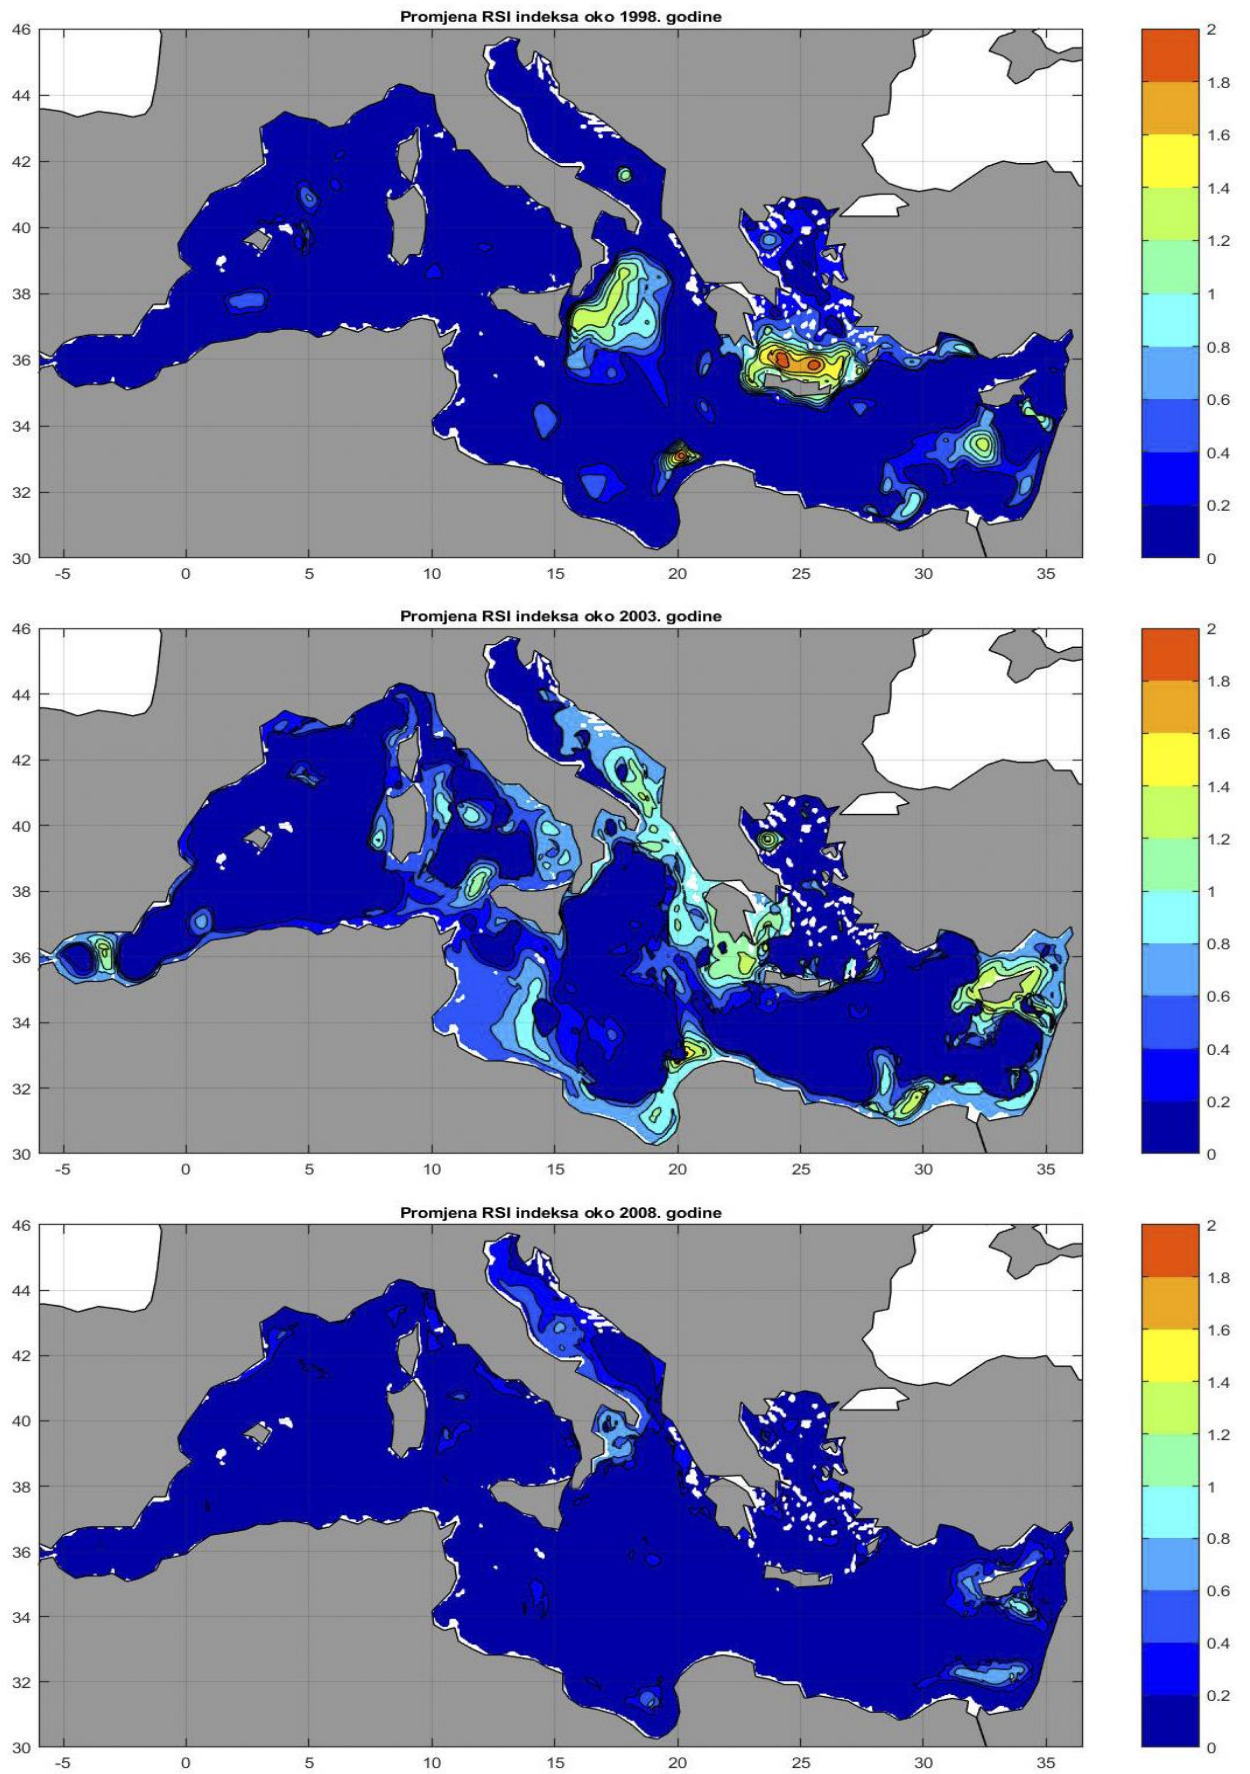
Promjena RSI indeksa oko 1998. godine

46
44
42
40
38
36
34
32
30

-5 0 5 10 15 20 25 30 35

2
1.8
1.6
1.4
1.2
1
0.8
0.6
0.4
0.2
0

Promjena RSI indeksa oko 2003. godine

46
44
42
40
38
36
34
32
30

-5 0 5 10 15 20 25 30 35

2
1.8
1.6
1.4
1.2
1
0.8
0.6
0.4
0.2
0

Promjena RSI indeksa oko 2008. godine

46
44
42
40
38
36
34
32
30

-5 0 5 10 15 20 25 30 35

2
1.8
1.6
1.4
1.2
1
0.8
0.6
0.4
0.2
0